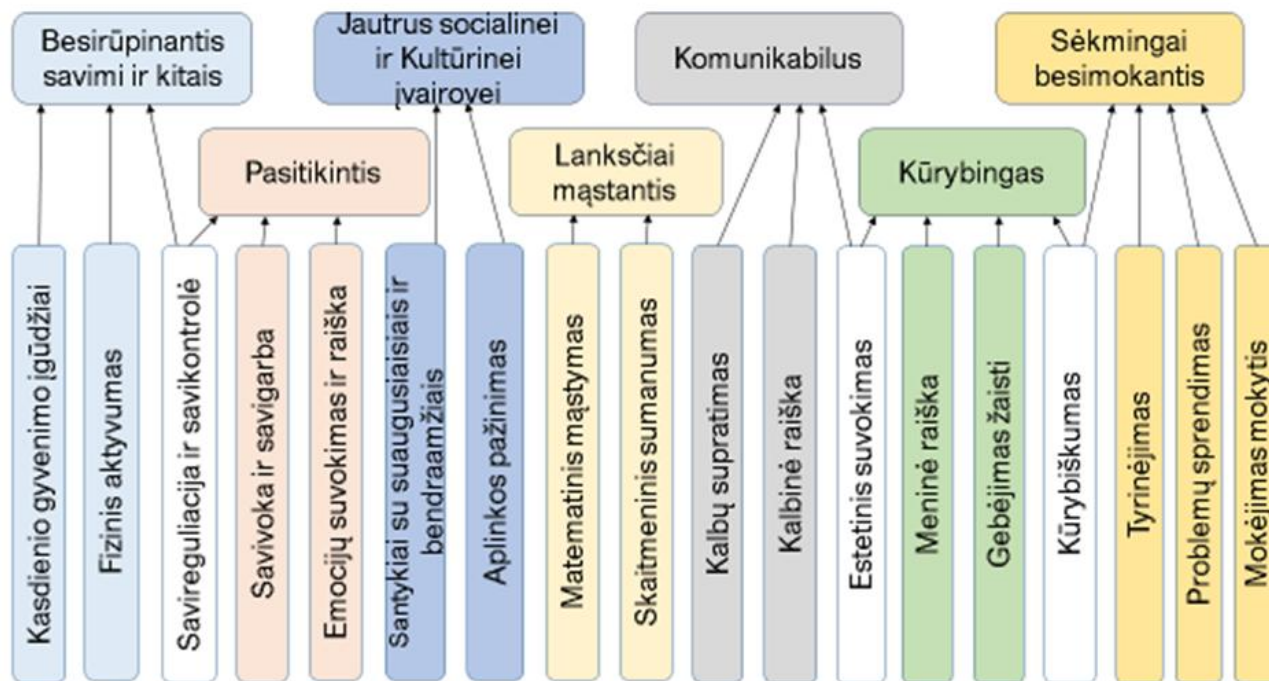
Besirūpinantis savimi ir kitais

Jautrus socialinei ir Kultūrinei įvairovei

Komunikabilus

Sėkmingai besimokantis

Pasitikintis

Lanksčiai mąstantis

Kūrybingas

Kasdienio gyvenimo įgūdžiai

Fizinis aktyvumas

Savireguliacija ir savikontrolė

Savivoka ir savigarba

Emocijų suvokimas ir raiška

Santykiai su suaugusiaisiais ir bendraamžiais

Aplinkos pažinimas

Matematinis mąstymas

Skaitmeninis sumanumas

Kalbų supratimas

Kalbinė raiška

Estetinis suvokimas

Meninė raiška

Gebėjimas žaisti

Kūrybiškumas

Tyrinėjimas

Problemų sprendimas

Mokėjimas mokytis